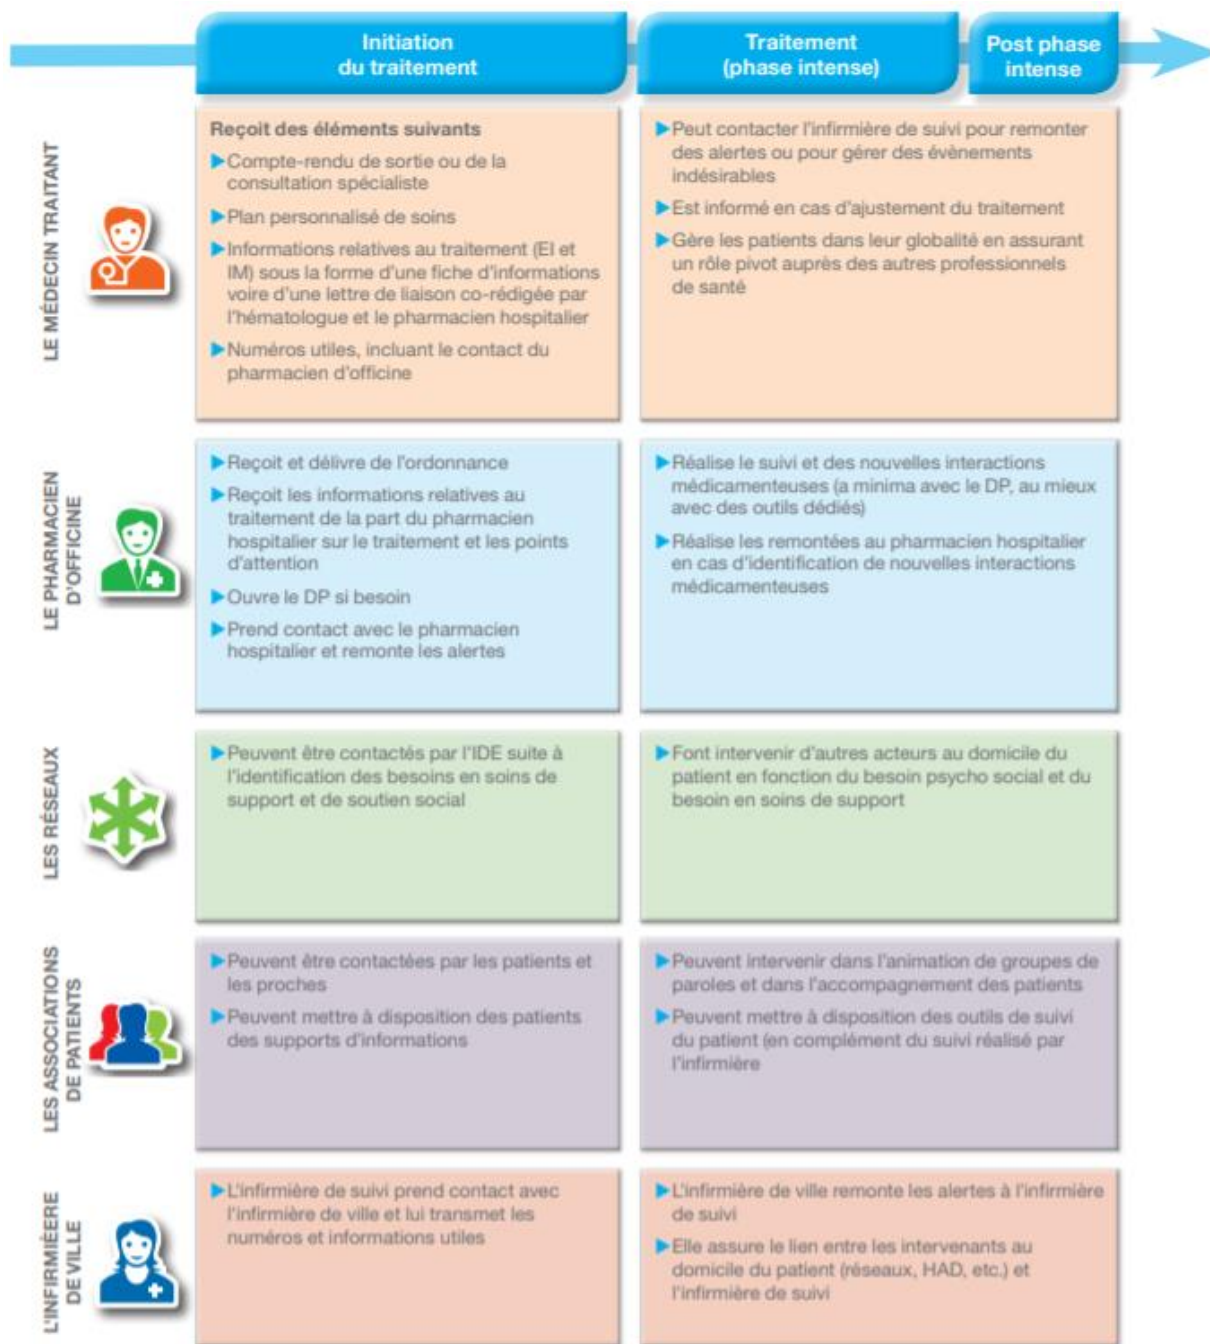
Initiation du traitement

Traitement (phase intense)

Post phase intense

LE MÉDECIN TRAITANT

Reçoit des éléments suivants
▶Compte-rendu de sortie ou de la consultation spécialiste
▶Plan personnalisé de soins
▶Informations relatives au traitement (EI et IM) sous la forme d'une fiche d'informations voire d'une lettre de liaison co-rédigée par l'hématologue et le pharmacien hospitalier
▶Numéros utiles, incluant le contact du pharmacien d'officine

▶Peut contacter l'infirmière de suivi pour remonter des alertes ou pour gérer des évènements indésirables
▶Est informé en cas d'ajustement du traitement
▶Gère les patients dans leur globalité en assurant un rôle pivot auprès des autres professionnels de santé

LE PHARMACIEN D'OFFICINE

▶Reçoit et délivre de l'ordonnance
▶Reçoit les informations relatives au traitement de la part du pharmacien hospitalier sur le traitement et les points d'attention
▶Ouvre le DP si besoin
▶Prend contact avec le pharmacien hospitalier et remonte les alertes

▶Réalise le suivi et des nouvelles interactions médicamenteuses (a minima avec le DP, au mieux avec des outils dédiés)
▶Réalise les remontées au pharmacien hospitalier en cas d'identification de nouvelles interactions médicamenteuses

LES RÉSEAUX

▶Peuvent être contactés par l'IDE suite à l'identification des besoins en soins de support et de soutien social

▶Font intervenir d'autres acteurs au domicile du patient en fonction du besoin psycho social et du besoin en soins de support

LES ASSOCIATIONS DE PATIENTS

▶Peuvent être contactées par les patients et les proches
▶Peuvent mettre à disposition des patients des supports d'informations

▶Peuvent intervenir dans l'animation de groupes de paroles et dans l'accompagnement des patients
▶Peuvent mettre à disposition des outils de suivi du patient (en complément du suivi réalisé par l'infirmière

L'INFIRMIÈRE DE VILLE

▶L'infirmière de suivi prend contact avec l'infirmière de ville et lui transmet les numéros et informations utiles

▶L'infirmière de ville remonte les alertes à l'infirmière de suivi
▶Elle assure le lien entre les intervenants au domicile du patient (réseaux, HAD, etc.) et l'infirmière de suivi